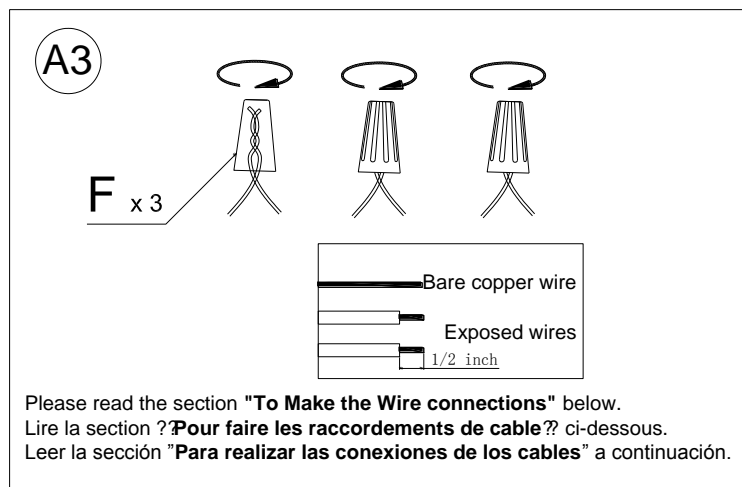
A3

F x 3

Bare copper wire

Exposed wires

1/2 inch

Please read the section **"To Make the Wire connections"** below.
Lire la section ??**Pour faire les raccordements de cable**?? ci-dessous.
Leer la sección ”**Para realizar las conexiones de los cables**” a continuación.